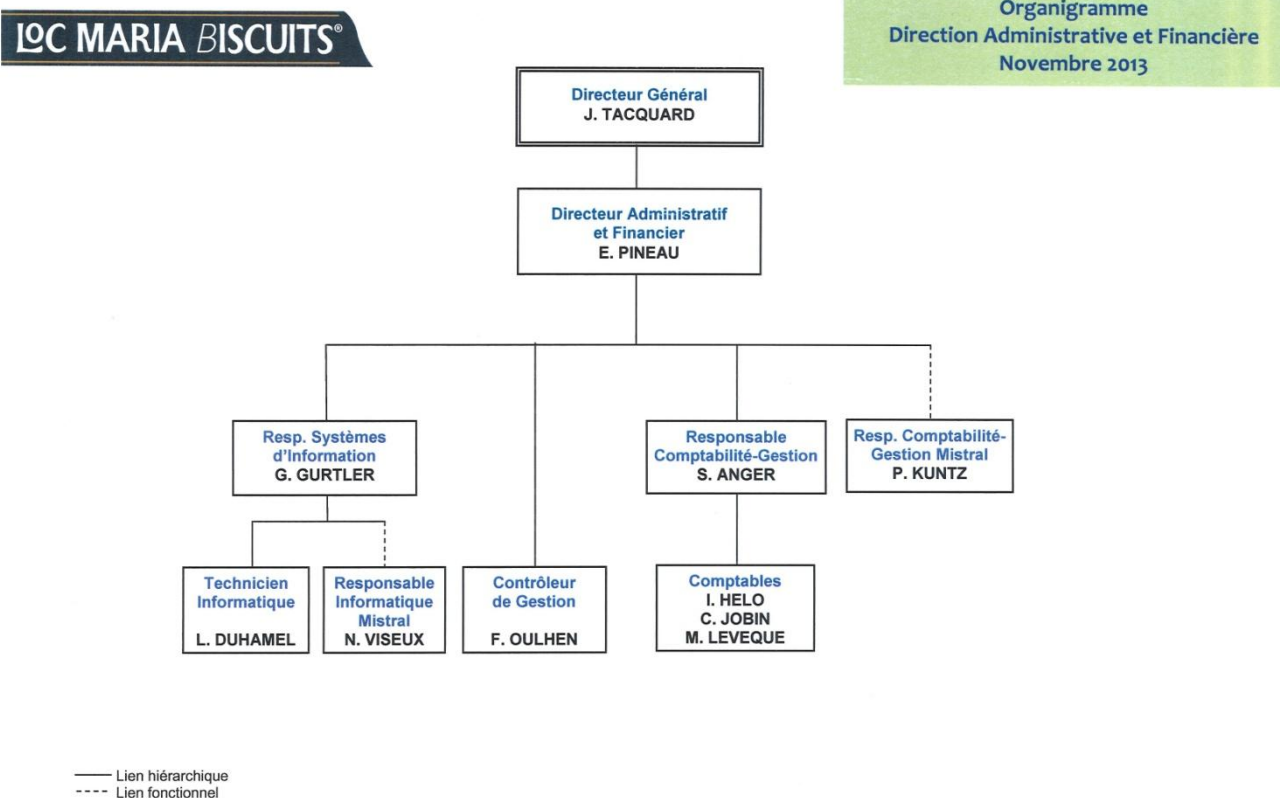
LOC MARIA BISCUITS®

Organigramme
Direction Administrative et Financière
Novembre 2013

Directeur Général
J. TACQUARD

Directeur Administratif et Financier
E. PINEAU

Resp. Systèmes d'Information
G. GURTLER

Responsable Comptabilité-Gestion
S. ANGER

Resp. Comptabilité-Gestion Mistral
P. KUNTZ

Technicien Informatique
L. DUHAMEL

Responsable Informatique Mistral
N. VISEUX

Contrôleur de Gestion
F. OULHEN

Comptables
I. HELO
C. JOBIN
M. LEVEQUE

Lien hiérarchique
Lien fonctionnel